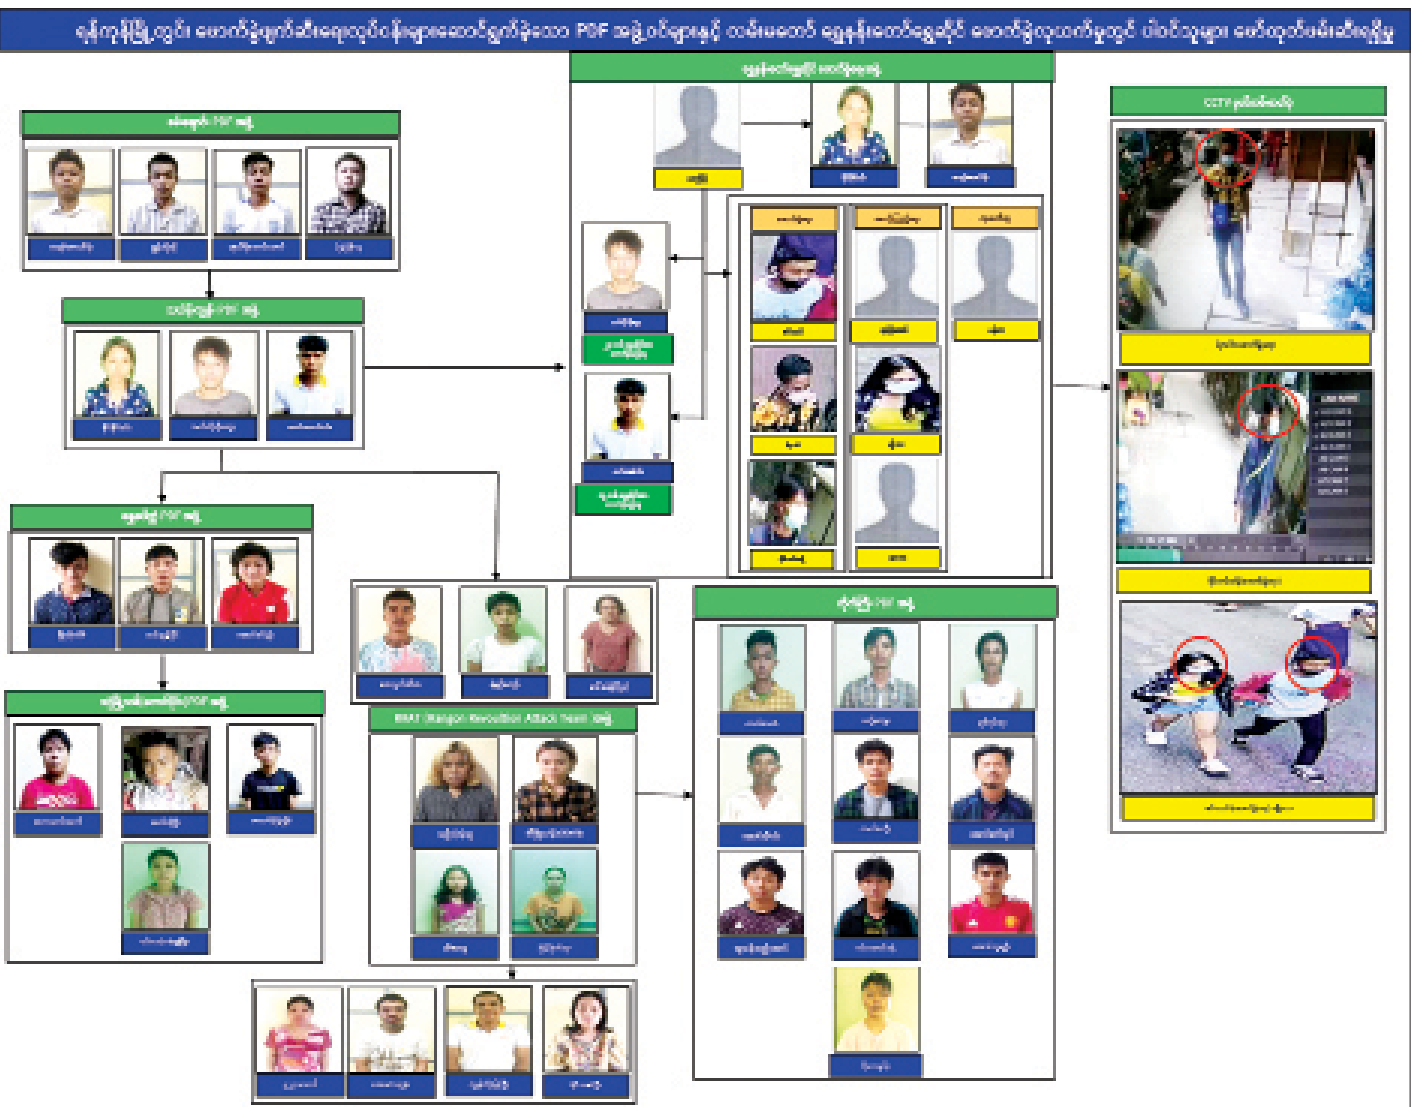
ရန်ကုန်မြို့တွင် ဖောက်ခွဲဖျက်ဆီးရေးလုပ်ငန်းများဆောင်ရွက်ခဲ့သော PDF အဖွဲ့ဝင်များနှင့် ထမ်းဓတော် ရွှေနန်းတော်ရွှေဆိုင် ဖောက်ခွဲမှုလုပ်ဆောင်မှုတွင် ပါဝင်သူများ ဖော်ထုတ်ဖမ်းဆီးရမိမှု

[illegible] PDF အဖွဲ့

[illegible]

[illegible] PDF အဖွဲ့

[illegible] PDF အဖွဲ့

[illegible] PDF အဖွဲ့

ရွှေနန်းတော်ရွှေဆိုင် ဖောက်ခွဲမှုအဖွဲ့

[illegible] PDF အဖွဲ့

RRAT (Rangon Revolution Attack Team) အဖွဲ့

CCTV မှတ်တမ်းများ

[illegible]